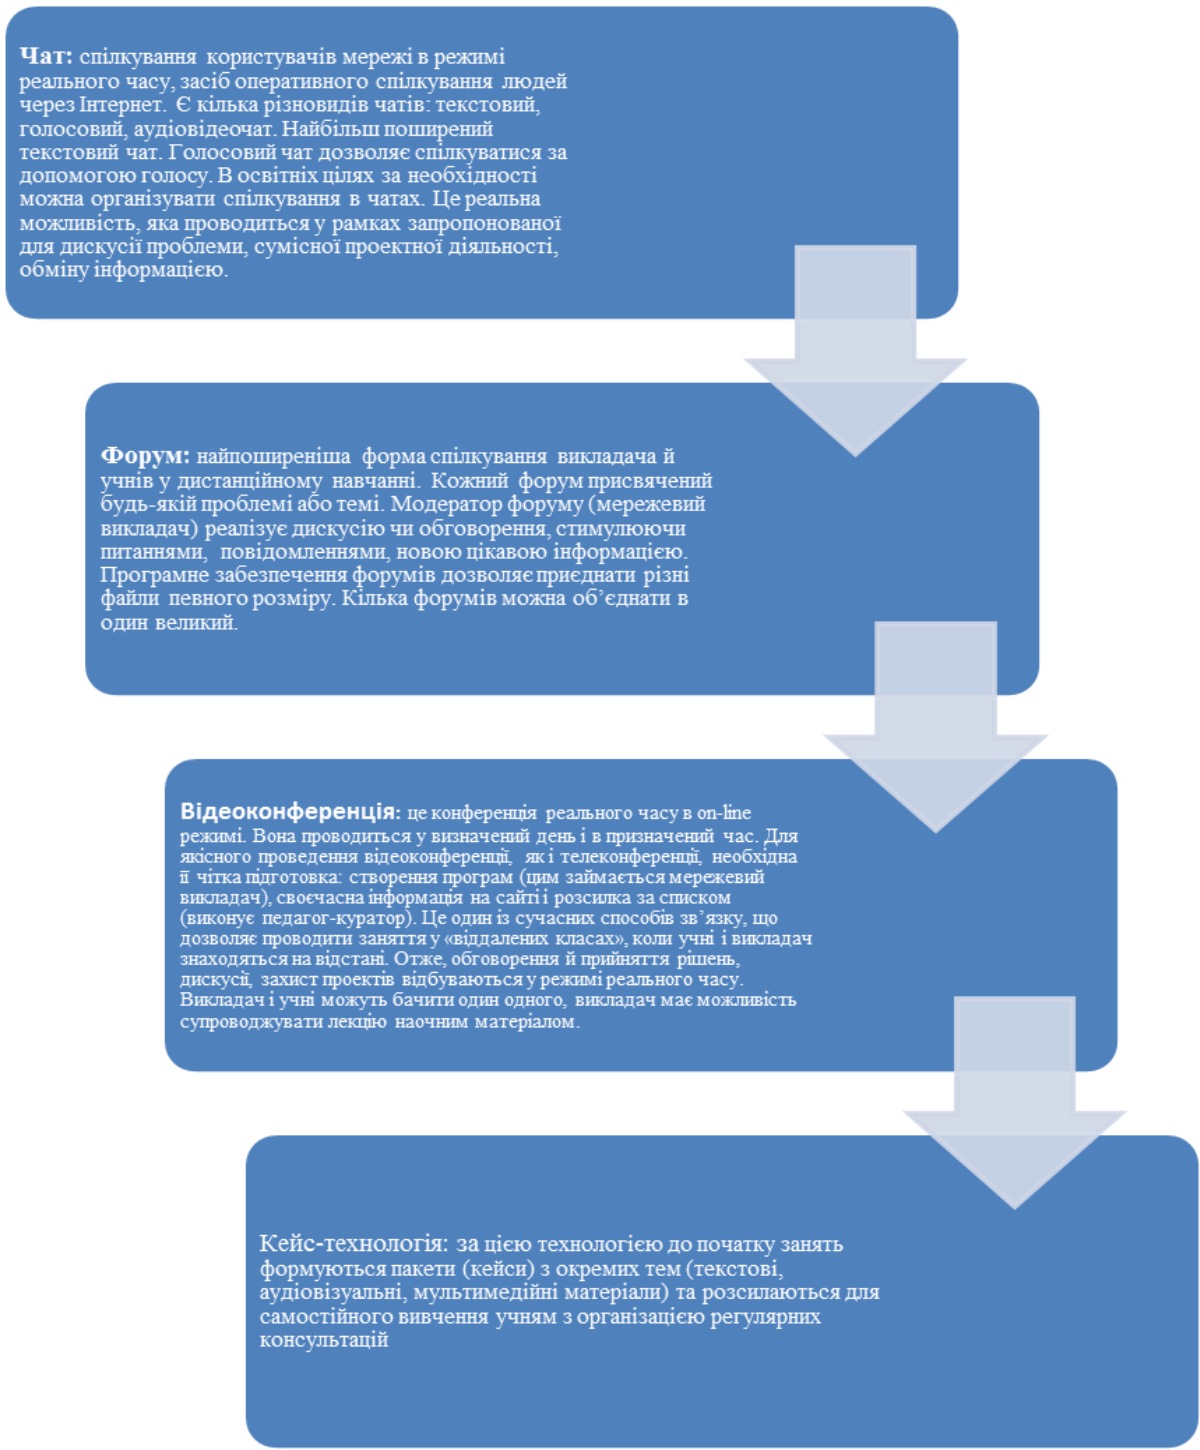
**Чат:** спілкування користувачів мережі в режимі реального часу, засіб оперативного спілкування людей через Інтернет. Є кілька різновидів чатів: текстовий, голосовий, аудіовідеочат. Найбільш поширений текстовий чат. Голосовий чат дозволяє спілкуватися за допомогою голосу. В освітніх цілях за необхідності можна організувати спілкування в чатах. Це реальна можливість, яка проводиться у рамках запропонованої для дискусії проблеми, сумісної проектної діяльності, обміну інформацією.

**Форум:** найпоширеніша форма спілкування викладача й учнів у дистанційному навчанні. Кожний форум присвячений будь-якій проблемі або темі. Модератор форуму (мережевий викладач) реалізує дискусію чи обговорення, стимулюючи питаннями, повідомленнями, новою цікавою інформацією. Програмне забезпечення форумів дозволяє приєднати різні файли певного розміру. Кілька форумів можна об'єднати в один великий.

**Відеоконференція:** це конференція реального часу в on-line режимі. Вона проводиться у визначений день і в призначений час. Для якісного проведення відеоконференції, як і телеконференції, необхідна її чітка підготовка: створення програм (цим займається мережевий викладач), своєчасна інформація на сайті і розсилка за списком (виконує педагог-куратор). Це один із сучасних способів зв'язку, що дозволяє проводити заняття у «віддалених класах», коли учні і викладач знаходяться на відстані. Отже, обговорення й прийняття рішень, дискусії, захист проектів відбуваються у режимі реального часу. Викладач і учні можуть бачити один одного, викладач має можливість супроводжувати лекцію наочним матеріалом.

Кейс-технологія: за цією технологією до початку занять формуються пакети (кейси) з окремих тем (текстові, аудіовізуальні, мультимедійні матеріали) та розсилаються для самостійного вивчення учням з організацією регулярних консультацій